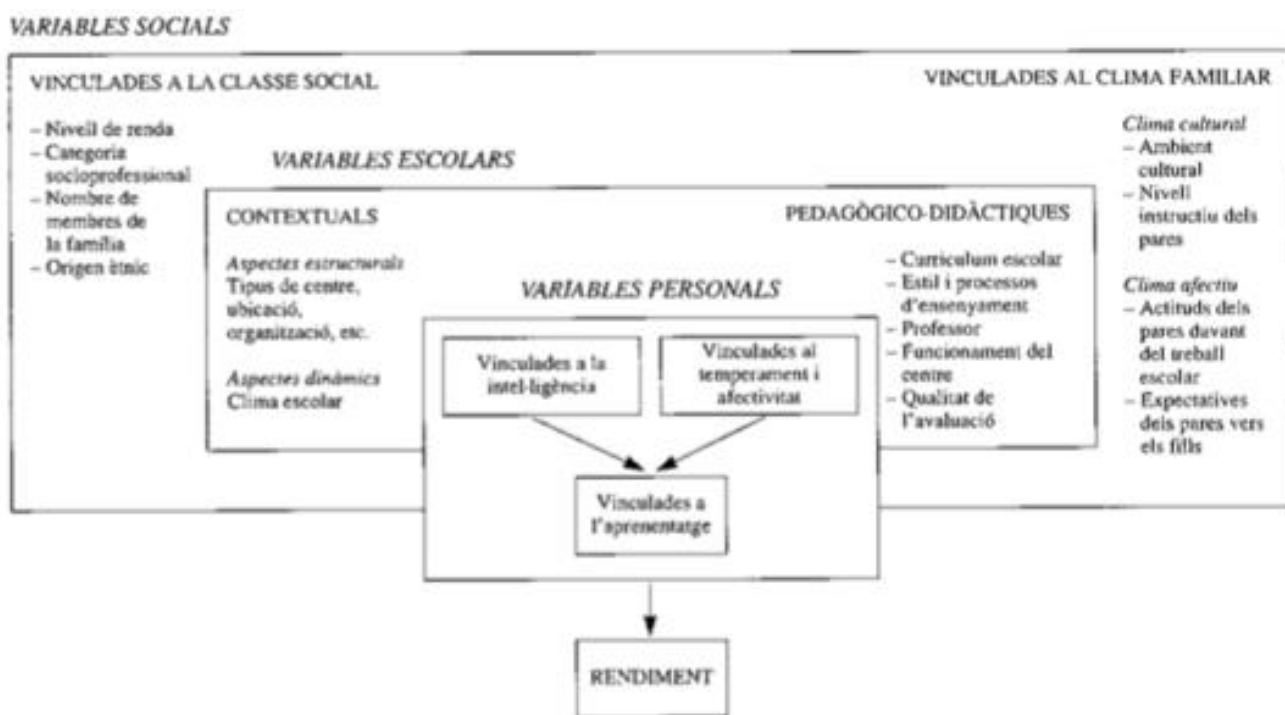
VARIABLES SOCIALS

VINCULADES A LA CLASSE SOCIAL

VINCULADES AL CLIMA FAMILIAR

– Nivell de renda
– Categoria socioprofessional
– Nombre de membres de la família
– Origen ètnic

Clima cultural
– Ambient cultural
– Nivell instructiu dels pares

Clima afectiu
– Actituds dels pares davant del treball escolar
– Expectatives dels pares vers els fills

VARIABLES ESCOLARS

CONTEXTUALS

Aspectes estructurals
Tipus de centre, ubicació, organització, etc.

Aspectes dinàmics
Clima escolar

PEDAGÒGICO-DIDÀCTIQUES

– Currículum escolar
– Estil i processos d'ensenyament
– Professor
– Funcionament del centre
– Qualitat de l'avaluació

VARIABLES PERSONALS

Vinculades a la intel·ligència

Vinculades al temperament i afectivitat

Vinculades a l'aprenentatge

RENDIMENT